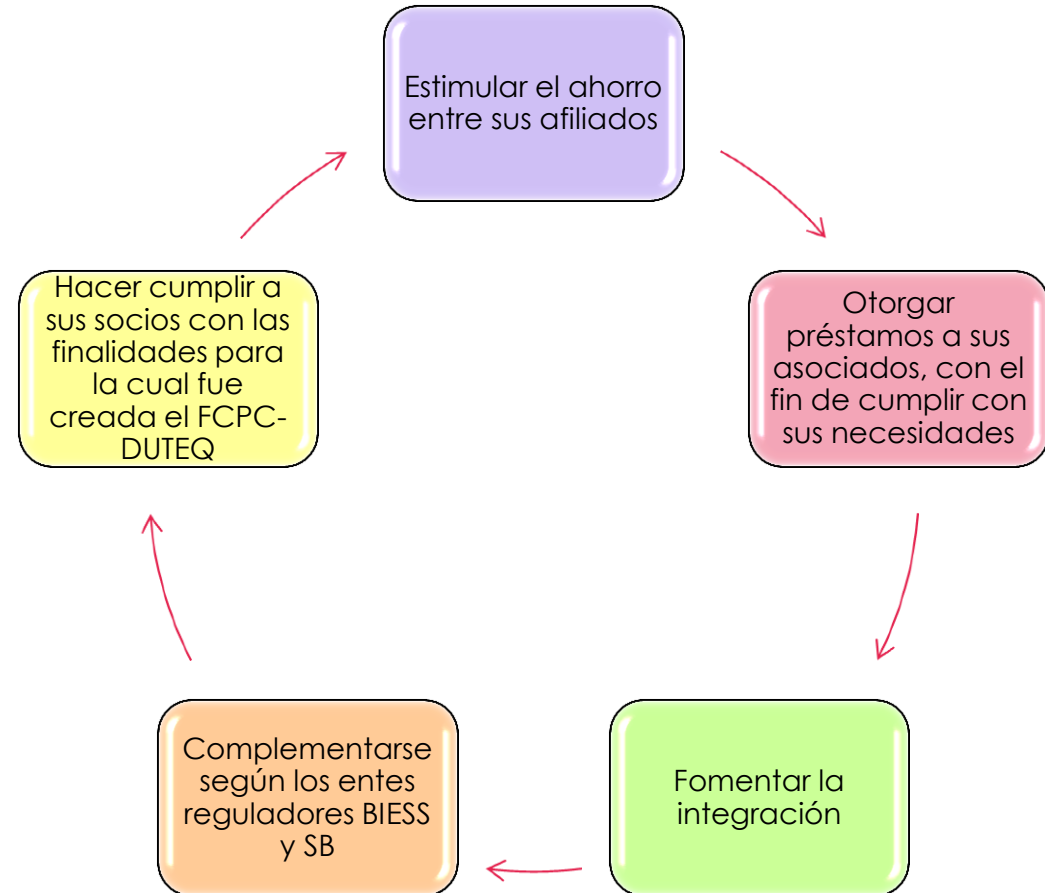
Estimular el ahorro entre sus afiliados

Otorgar préstamos a sus asociados, con el fin de cumplir con sus necesidades

Fomentar la integración

Complementarse según los entes reguladores BIESS y SB

Hacer cumplir a sus socios con las finalidades para la cual fue creada el FCPC-DUTEQ